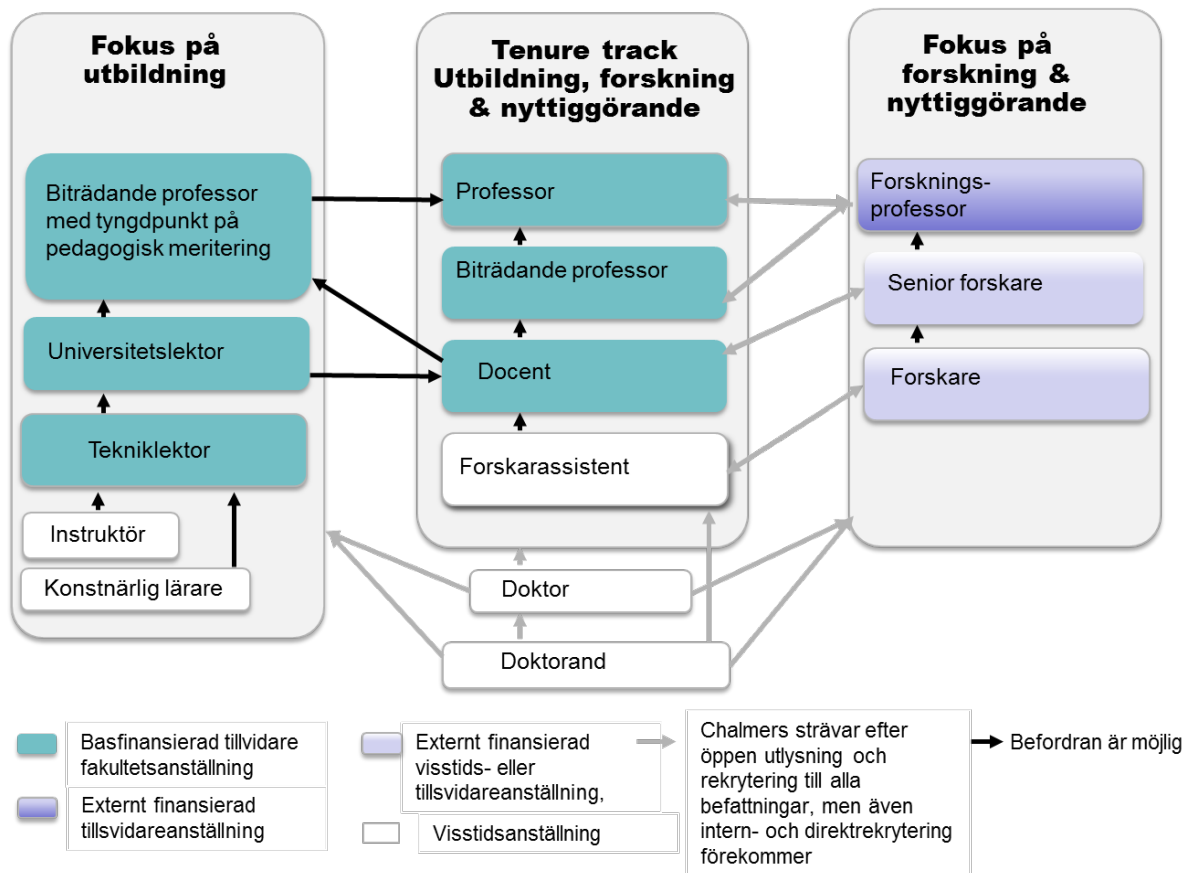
Fokus på utbildning

Biträdande professor med tyngdpunkt på pedagogisk meritering

Universitetslektor

Tekniklektor

Instruktör

Konstnärlig lärare

Tenure track Utbildning, forskning & nyttiggörande

Professor

Biträdande professor

Docent

Forskarassistent

Doktor

Doktorand

Fokus på forskning & nyttiggörande

Forsknings-professor

Senior forskare

Forskare

Basfinansierad tillvidare fakultetsanställning

Externt finansierad tillsvidareanställning

Externt finansierad visstids- eller tillsvidareanställning,

Visstidsanställning

Chalmers strävar efter öppen utlysning och rekrytering till alla befattningar, men även intern- och direktrekrytering förekommer

Befordran är möjlig